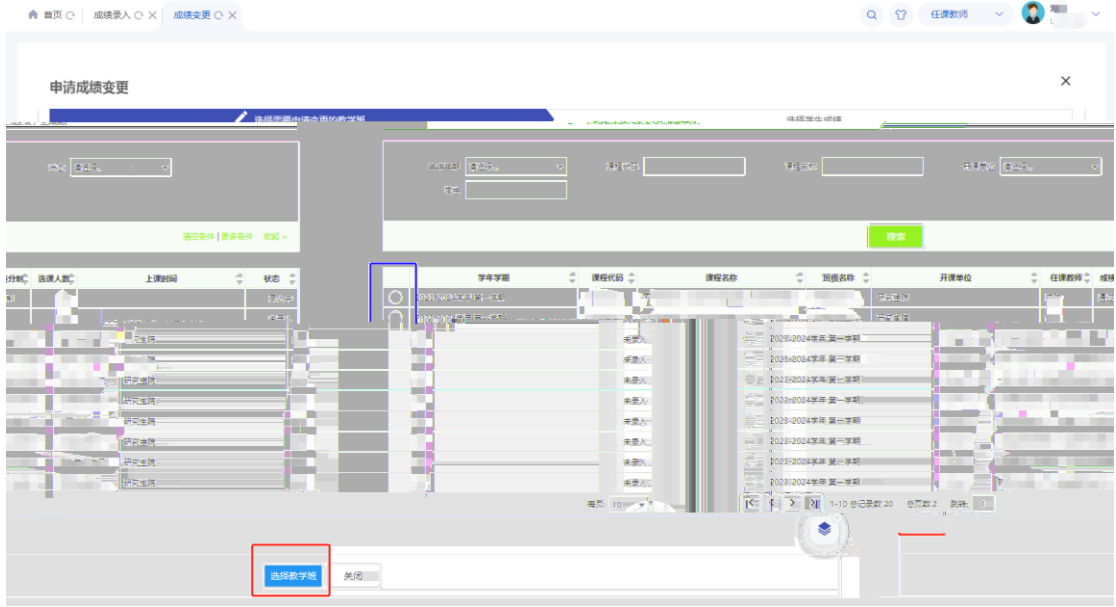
首页 成绩录入 成绩变更

任课教师

申请成绩变更

选择需要申请变更的教学班

选择学生成绩

清空条件 | 更多条件 收起 >

搜索

选课人数 上课时间 状态

学年学期 课程代码 课程名称 班级名称 开课单位 任课教师 成绩

研究生院
研究生院
研究生院
研究生院
研究生院
研究生院
研究生院
研究生院

未录入
未录入
未录入
未录入
未录入
未录入
未录入
未录入

2023-2024学年 第一学期
2023-2024学年 第一学期
2023-2024学年 第一学期
2023-2024学年 第一学期
2023-2024学年 第一学期
2023-2024学年 第一学期
2023-2024学年 第一学期
2023-2024学年 第一学期

每页 10 1-10 总记录数 20 总页数 2 跳转

选择教学班 关闭